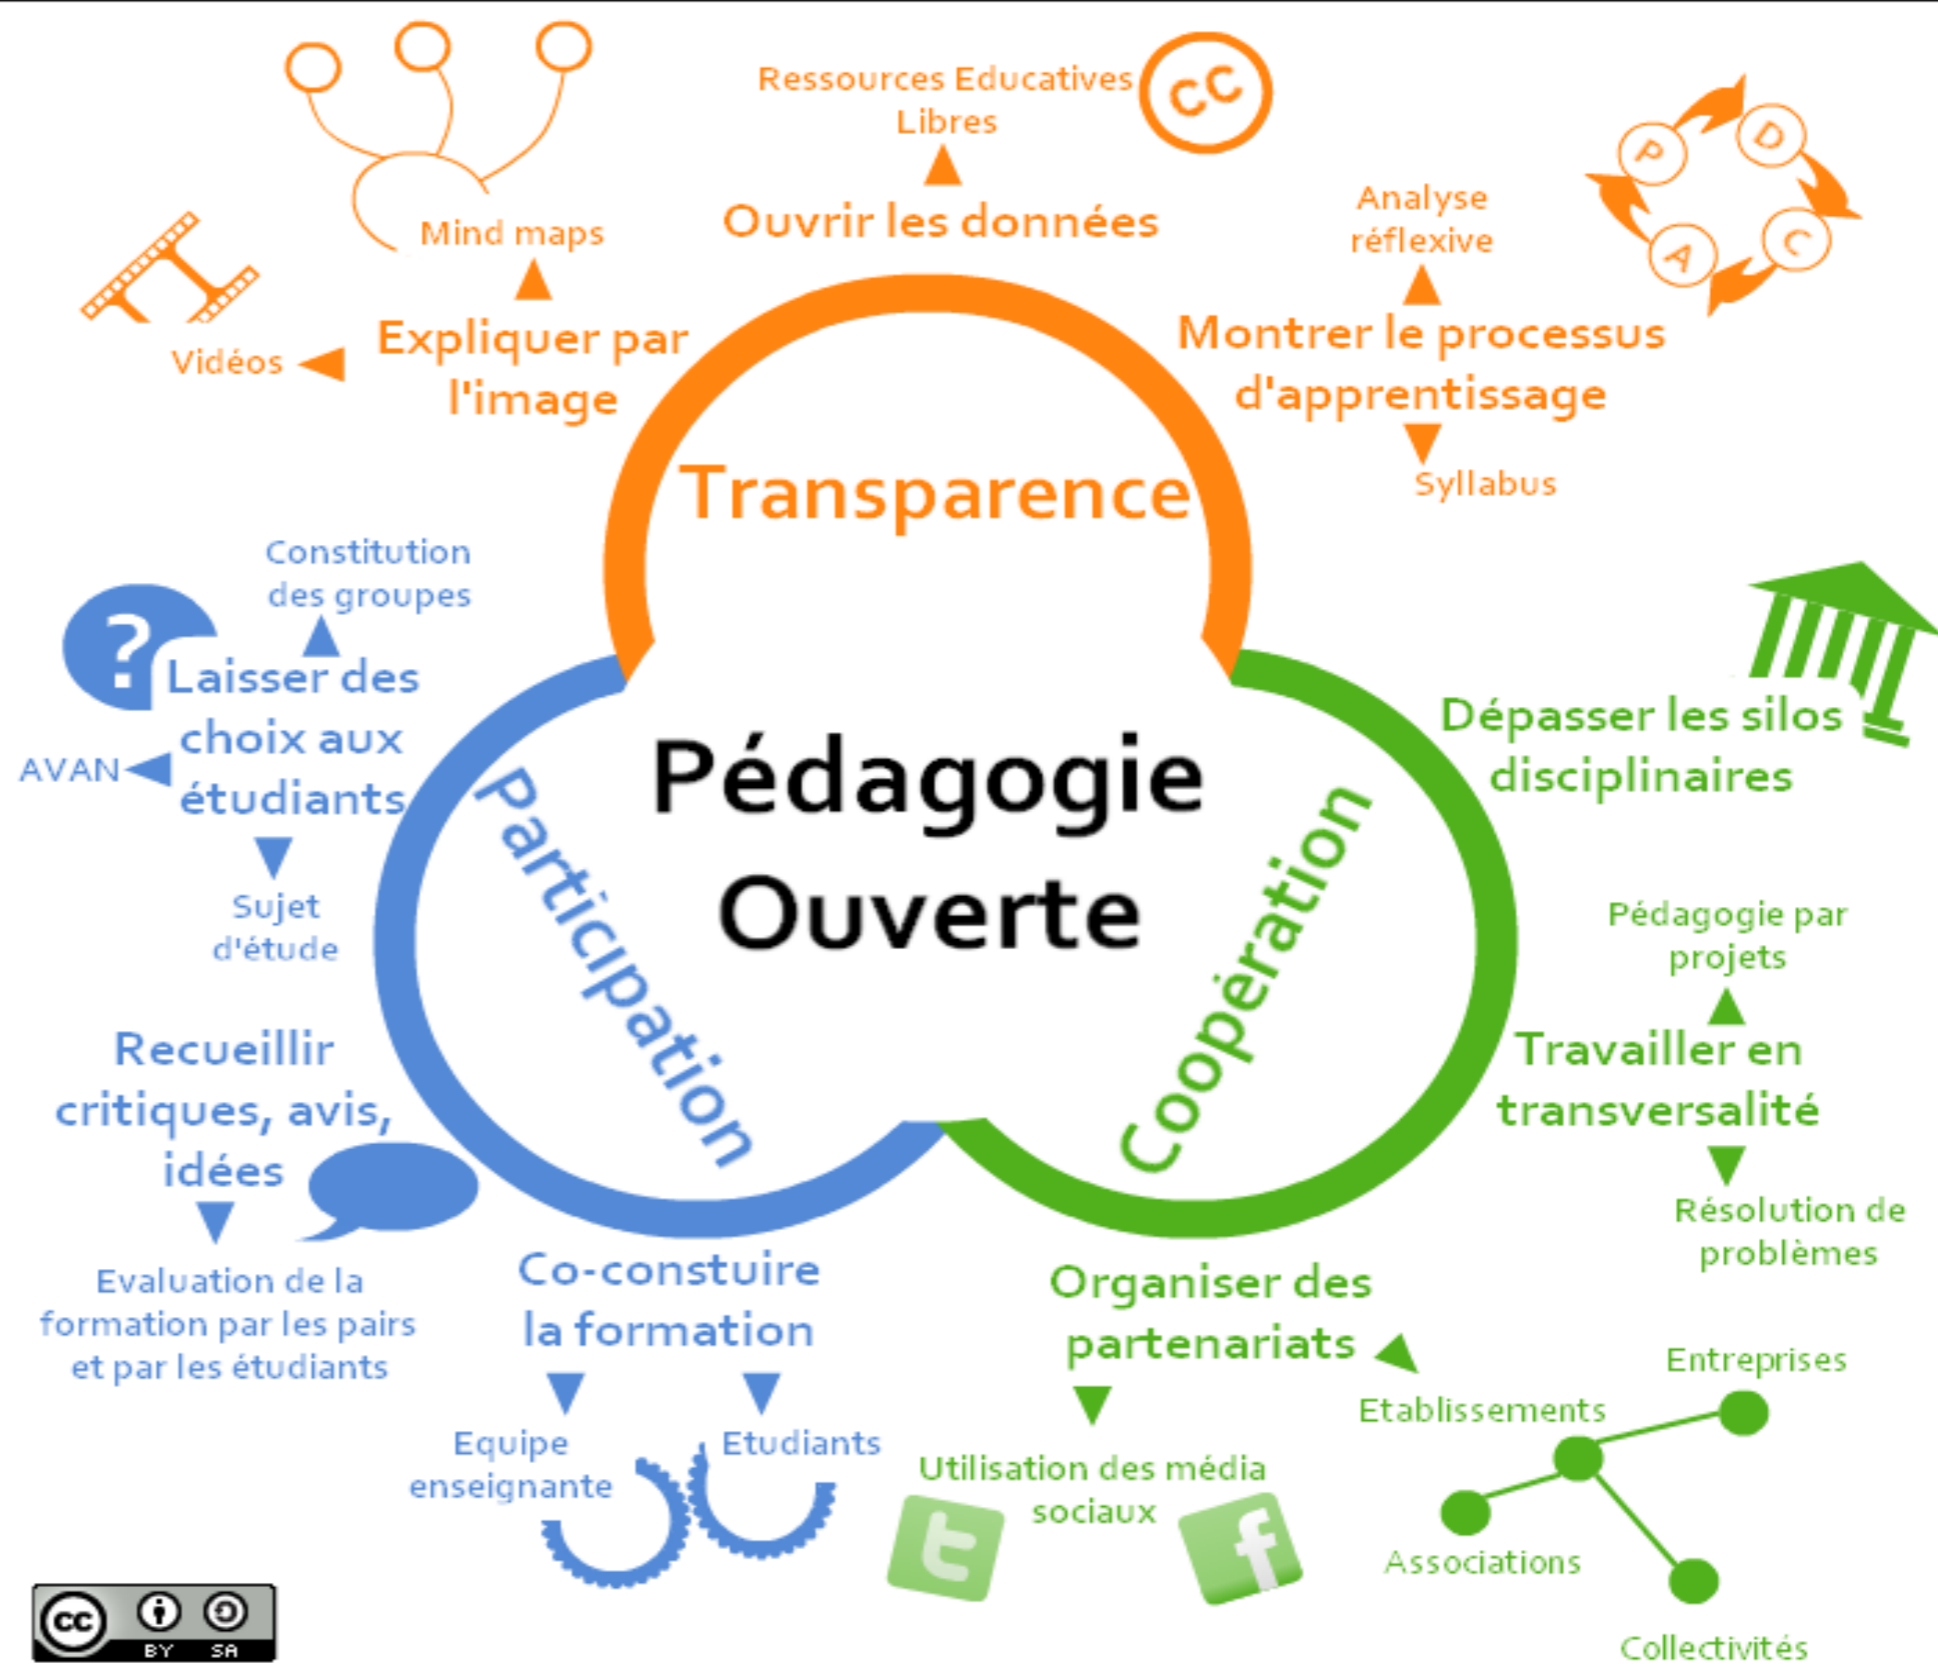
Ressources Educatives Libres

cc

Ouvrir les données

Mind maps

Expliquer par l'image

Vidéos

Analyse réflexive

P D C A

Montrer le processus d'apprentissage

Syllabus

Transparence

Constitution des groupes

?

Laisser des choix aux étudiants

AVAN

Sujet d'étude

Pédagogie Ouverte

Participation

Coopération

Dépasser les silos disciplinaires

Pédagogie par projets

Travailler en transversalité

Résolution de problèmes

Recueillir critiques, avis, idées

Evaluation de la formation par les pairs et par les étudiants

Co-constuire la formation

Equipe enseignante

Etudiants

Organiser des partenariats

Utilisation des média sociaux

t

f

Etablissements

Entreprises

Associations

Collectivités

cc BY SA